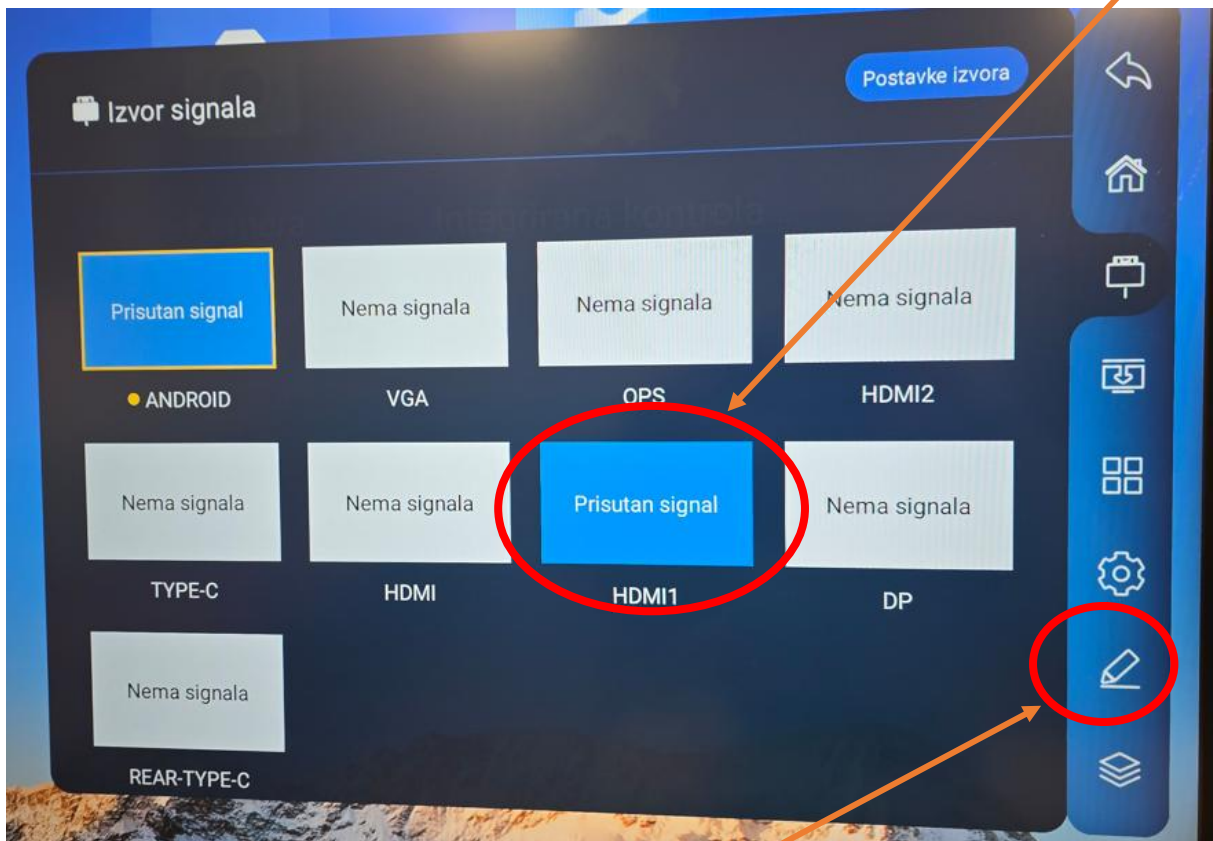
Izvor signala

Postavke izvora

Prisutan signal
ANDROID

Nema signala
VGA

Nema signala
OPS

Nema signala
HDMI2

Nema signala
TYPE-C

Nema signala
HDMI

Prisutan signal
HDMI1

Nema signala
DP

Nema signala
REAR-TYPE-C